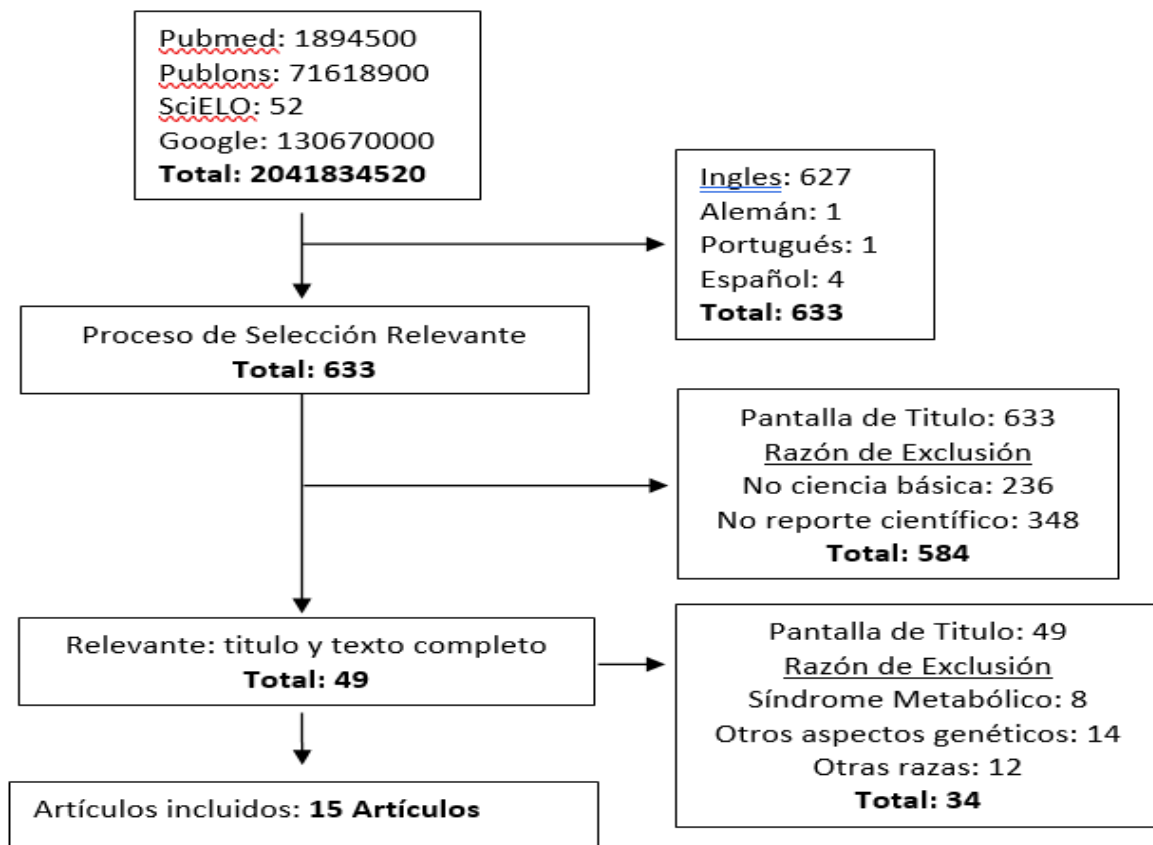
Pubmed: 1894500
Publons: 71618900
SciELO: 52
Google: 130670000
**Total: 2041834520**

Ingles: 627
Alemán: 1
Portugués: 1
Español: 4
**Total: 633**

Proceso de Selección Relevante
**Total: 633**

Pantalla de Titulo: 633
Razón de Exclusión
No ciencia básica: 236
No reporte científico: 348
**Total: 584**

Relevante: titulo y texto completo
**Total: 49**

Pantalla de Titulo: 49
Razón de Exclusión
Síndrome Metabólico: 8
Otros aspectos genéticos: 14
Otras razas: 12
**Total: 34**

Artículos incluidos: **15 Artículos**